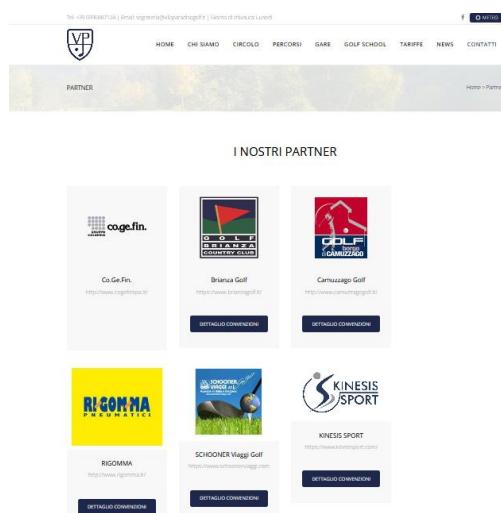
Tel. +39 0396887126 | Email: segreteria@villaparadisogolf.it | Giorno di chiusura: Lunedì

f  METEO

VP

HOME  CHI SIAMO  CIRCOLO  PERCORSI  GARE  GOLF SCHOOL  TARIFFE  NEWS  CONTATTI

PARTNER

Home > Partner

I NOSTRI PARTNER

co.ge.fin.

Co.Ge.Fin.

http://www.cogefinspa.it/

GOLF BRIANZA COUNTRY CLUB

Brianza Golf

https://www.brianzagolf.it/

DETTAGLIO CONVENZIONI

GOLF borgo CAMUZZAGO

Camuzzago Golf

http://www.camuzzagogolf.it/

DETTAGLIO CONVENZIONI

RIGOMMA PNEUMATICI

RIGOMMA

http://www.rigomma.it/

DETTAGLIO CONVENZIONI

SCHOONER VIAGGI s.r.l.

SCHOONER Viaggi Golf

https://www.schoonerviaggi.com

DETTAGLIO CONVENZIONI

KINESIS SPORT

KINESIS SPORT

https://www.kinesisport.com/

DETTAGLIO CONVENZIONI